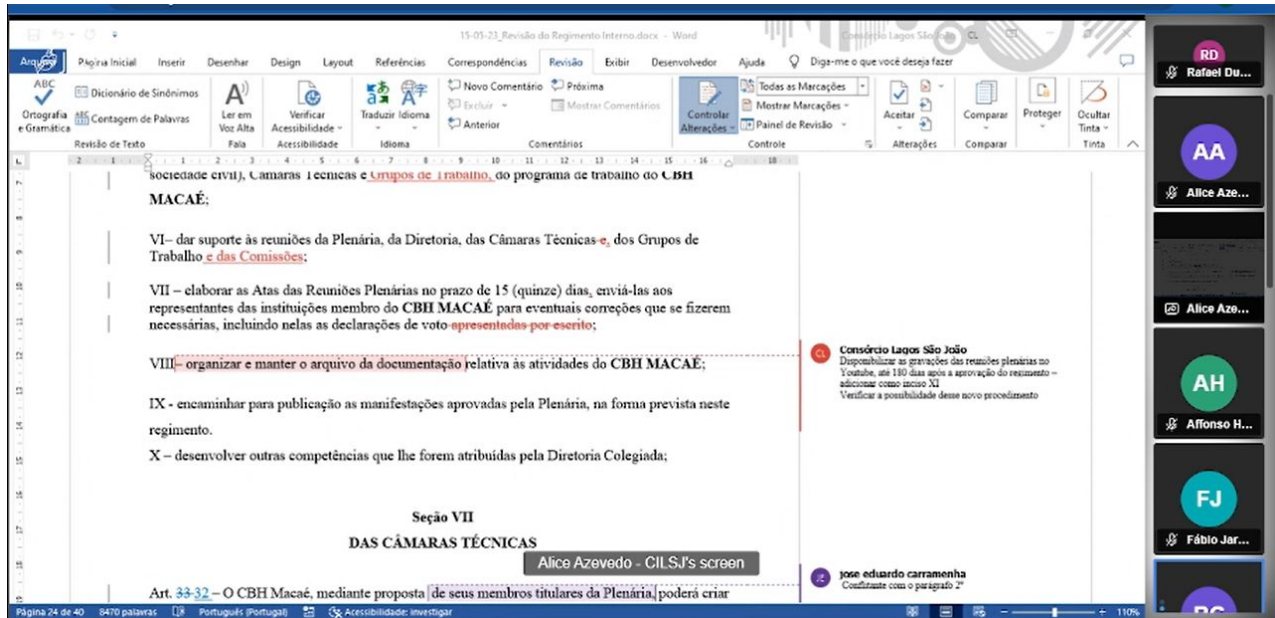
15-05-23_Revisão do Regimento Interno.docx - Word
Consórcio Lagos São João CL

Arquivo Página Inicial Inserir Desenhar Design Layout Referências Correspondências Revisão Exibir Desenvolvedor Ajuda Diga-me o que você deseja fazer

Ortografia e Gramática Dicionário de Sinônimos Contagem de Palavras Revisão de Texto
Ler em Voz Alta Fala
Verificar Acessibilidade Acessibilidade
Traduzir Idioma Idioma
Novo Comentário Excluir Anterior Próxima Mostrar Comentários Comentários
Controlar Alterações Todas as Marcações Mostrar Marcações Painel de Revisão Controle
Aceitar Alterações
Comparar Comparar
Proteger
Ocultar Tinta Tinta

sociedade civil), Câmaras Técnicas e Grupos de Trabalho, do programa de trabalho do CBH MACAÉ;

VI– dar suporte às reuniões da Plenária, da Diretoria, das Câmaras Técnicas e, dos Grupos de Trabalho e das Comissões;

VII – elaborar as Atas das Reuniões Plenárias no prazo de 15 (quinze) dias, enviá-las aos representantes das instituições membro do CBH MACAÉ para eventuais correções que se fizerem necessárias, incluindo nelas as declarações de voto apresentadas por escrito;

VIII – organizar e manter o arquivo da documentação relativa às atividades do CBH MACAÉ;

IX - encaminhar para publicação as manifestações aprovadas pela Plenária, na forma prevista neste regimento.

X – desenvolver outras competências que lhe forem atribuídas pela Diretoria Colegiada;

Seção VII
DAS CÂMARAS TÉCNICAS

Art. 33 32 – O CBH Macaé, mediante proposta de seus membros titulares da Plenária, poderá criar

Consórcio Lagos São João
Disponibilizar as gravações das reuniões plenárias no Youtube, até 180 dias após a aprovação do regimento – adicionar como inciso XI
Verificar a possibilidade desse novo procedimento

jose eduardo carramenha
Conflitante com o paragrafo 2º

Alice Azevedo - CILSJ's screen

Página 24 de 40 8470 palavras Português (Portugal) Acessibilidade: investigar 110%

RD Rafael Du...
AA Alice Aze...
Alice Aze...
AH Affonso H...
FJ Fábio Jar...